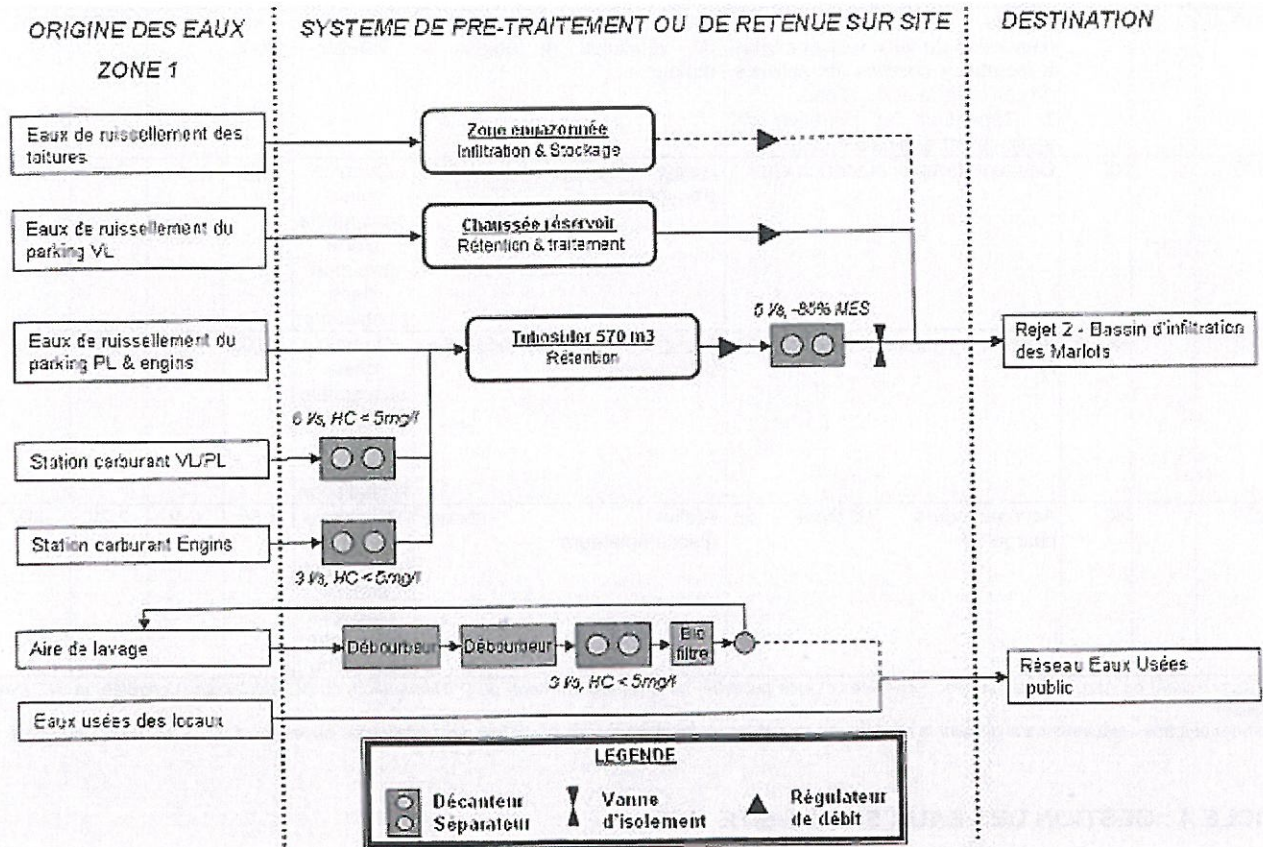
ORIGINE DES EAUX
ZONE 1

SYSTEME DE PRE-TRAITEMENT OU DE RETENUE SUR SITE

DESTINATION

Eaux de ruissellement des toitures

Zone engazonnée
Infiltration & Stockage

Eaux de ruissellement du parking VL

Chaussée réservoir
Rétention & traitement

Eaux de ruissellement du parking PL & engins

Tubosider 570 m3
Rétention

5 l/s, -85% MES

Rejet 2 - Bassin d'infiltration des Marlots

6 l/s, HC < 5mg/l

Station carburant VL/PL

Station carburant Engins

3 l/s, HC < 5mg/l

Aire de lavage

Débourbeur

Débourbeur

Bio filtre

3 l/s, HC < 5mg/l

Réseau Eaux Usées public

Eaux usées des locaux

LEGENDE

Décanteur Séparateur

Vanne d'isolement

Régulateur de débit